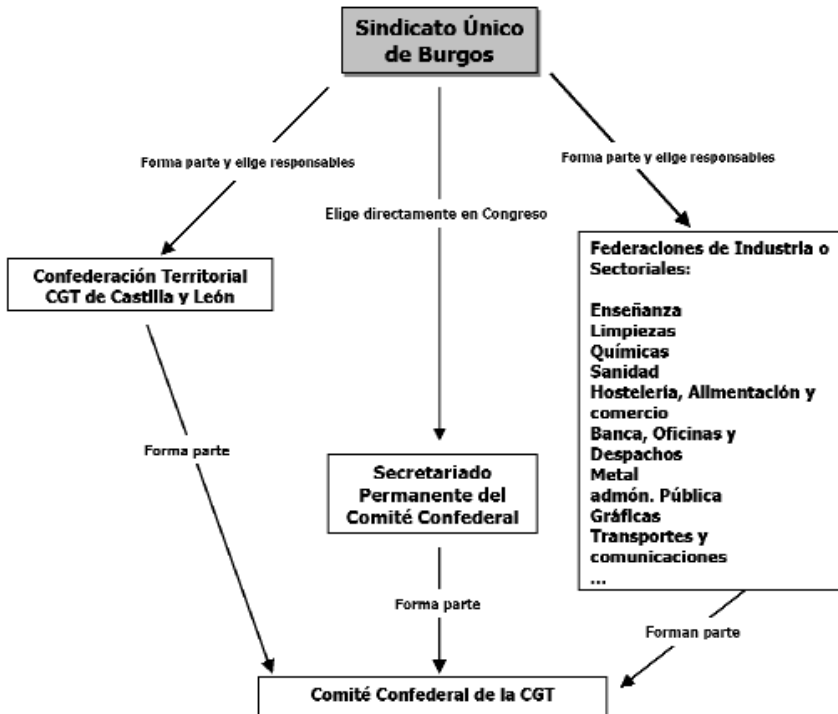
Sindicato Único de Burgos

Forma parte y elige responsables

Elige directamente en Congreso

Forma parte y elige responsables

Confederación Territorial CGT de Castilla y León

Federaciones de Industria o Sectoriales:

Enseñanza
Limpiezas
Químicas
Sanidad
Hostelería, Alimentación y comercio
Banca, Oficinas y Despachos
Metal
admón. Pública
Gráficas
Transportes y comunicaciones
...

Forma parte

Secretariado Permanente del Comité Confederal

Forma parte

Forman parte

Comité Confederal de la CGT